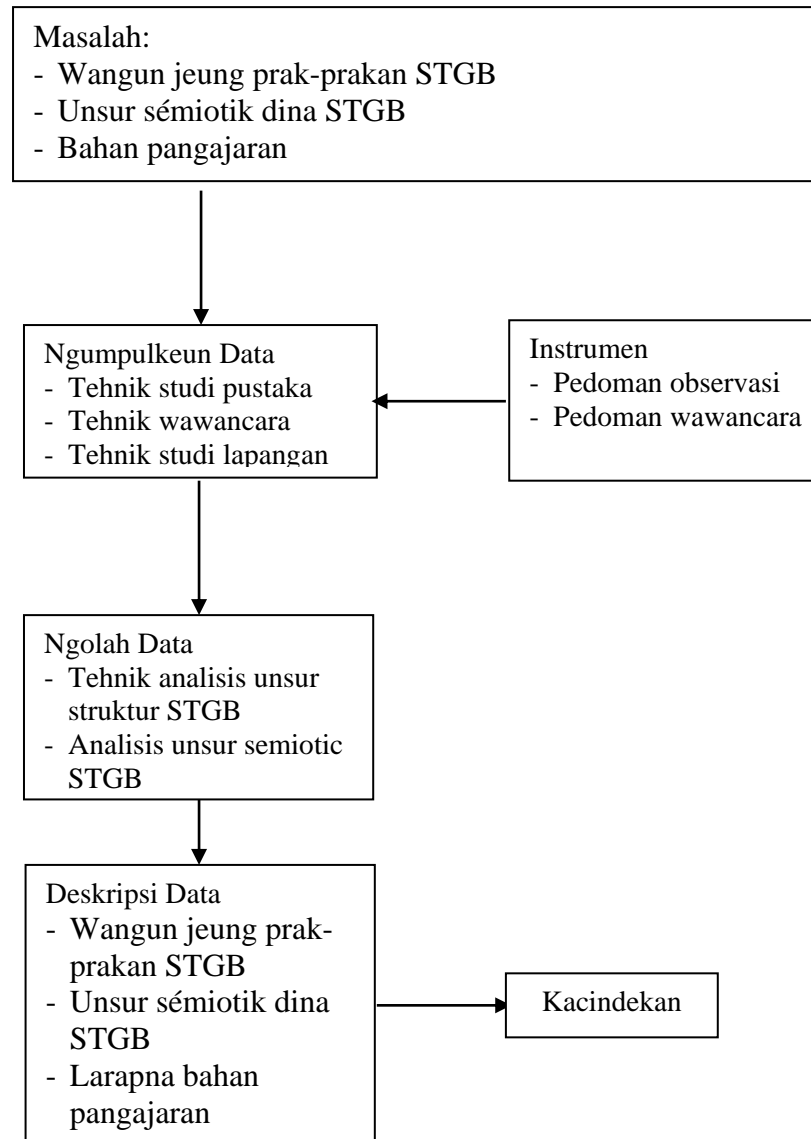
Masalah:
- Wangun jeung prak-prakan STGB
- Unsur sémiotik dina STGB
- Bahan pangajaran

Ngumpulkeun Data
- Tehnik studi pustaka
- Tehnik wawancara
- Tehnik studi lapangan

Instrumen
- Pedoman observasi
- Pedoman wawancara

Ngolah Data
- Tehnik analisis unsur struktur STGB
- Analisis unsur semiotic STGB

Deskripsi Data
- Wangun jeung prak-prakan STGB
- Unsur sémiotik dina STGB
- Larapna bahan pangajaran

Kacindekan